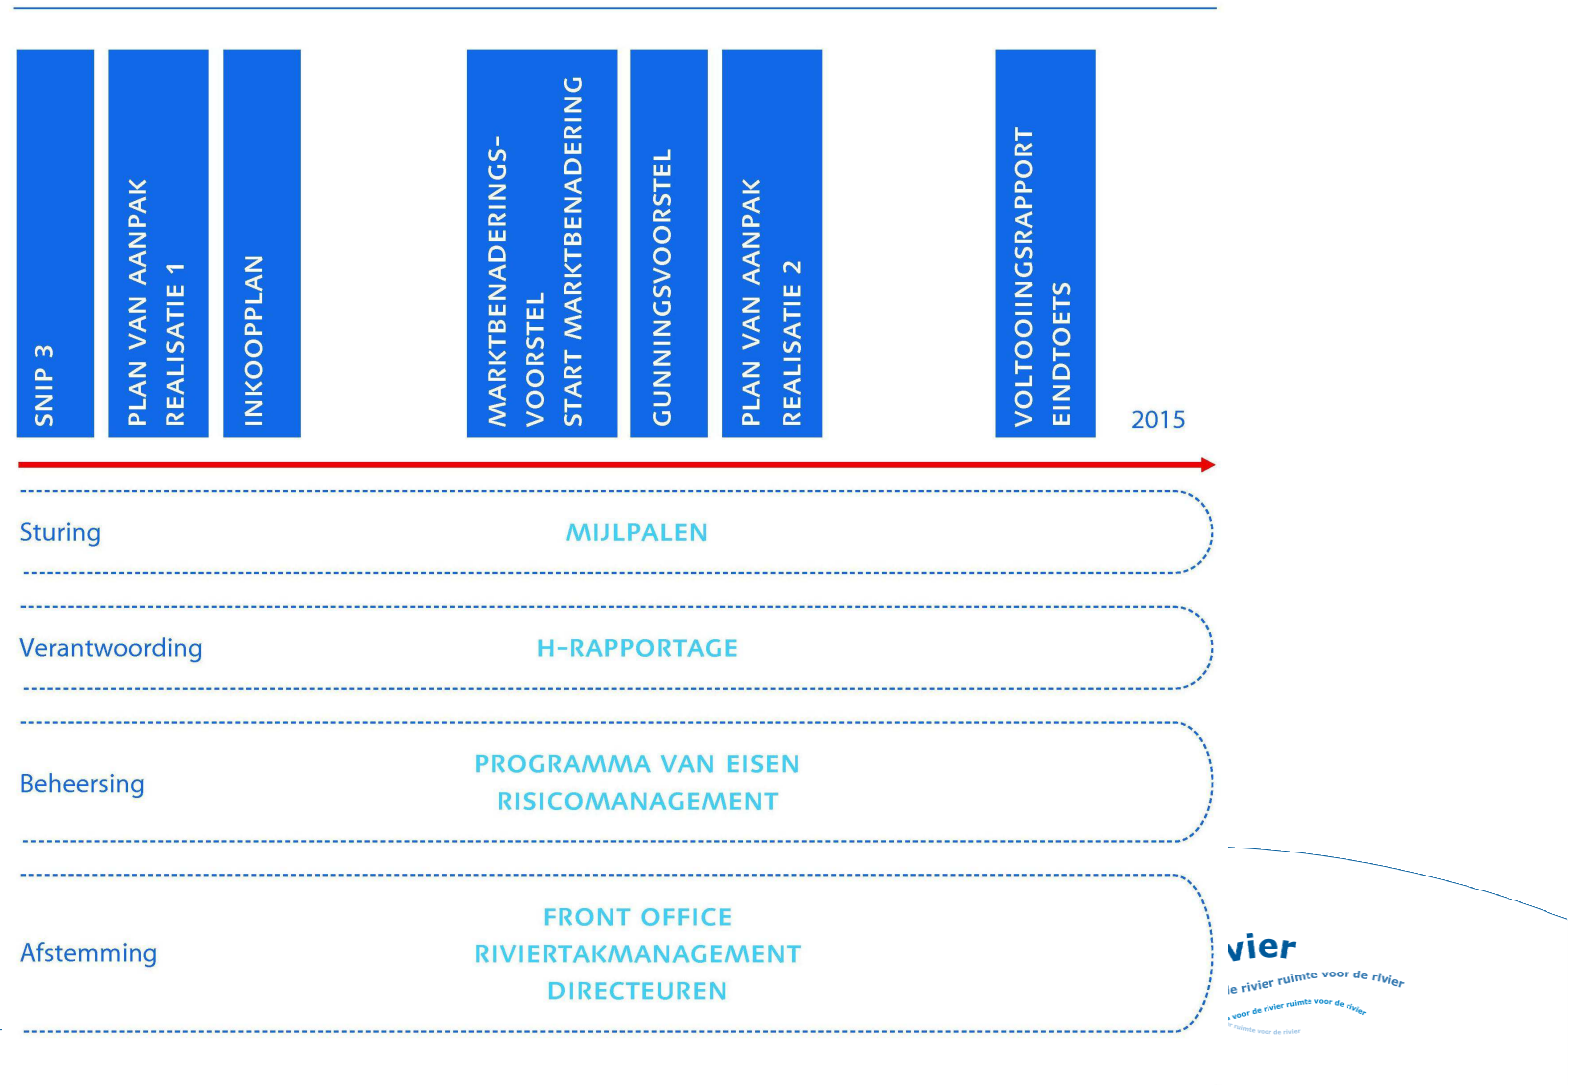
SNIP 3

PLAN VAN AANPAK REALISATIE 1

INKOOPPLAN

MARKTBENADERINGS-VOORSTEL START MARKTBENADERING

GUNNINGSVOORSTEL

PLAN VAN AANPAK REALISATIE 2

VOLTOOIINGSRAPPORT EINDTOETS

2015

Sturing

MIJLPALEN

Verantwoording

H-RAPPORTAGE

Beheersing

PROGRAMMA VAN EISEN
RISICOMANAGEMENT

Afstemming

FRONT OFFICE
RIVIERTAKMANAGEMENT
DIRECTEUREN

vier
le rivier ruimte voor de rivier
voor de rivier ruimte voor de rivier
ruimte voor de rivier